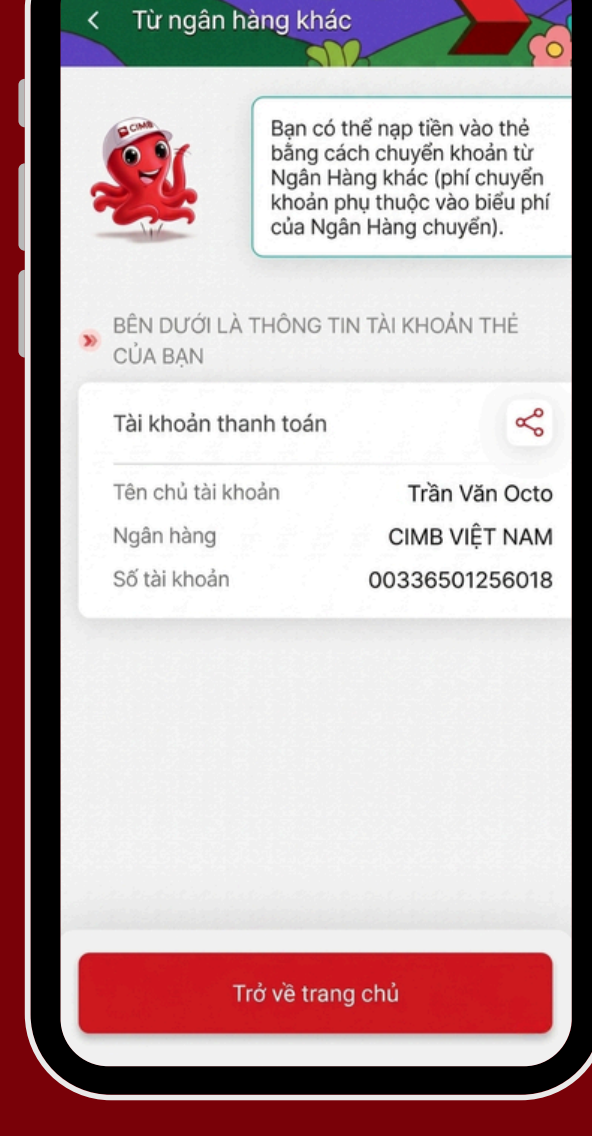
< Từ ngân hàng khác

CIMB

Bạn có thể nạp tiền vào thẻ bằng cách chuyển khoản từ Ngân Hàng khác (phí chuyển khoản phụ thuộc vào biểu phí của Ngân Hàng chuyển).

BÊN DƯỚI LÀ THÔNG TIN TÀI KHOẢN THẺ CỦA BẠN

Tài khoản thanh toán

| | |
|---|---|
| Tên chủ tài khoản | Trần Văn Octo |
| Ngân hàng | CIMB VIỆT NAM |
| Số tài khoản | 00336501256018 |

Trở về trang chủ